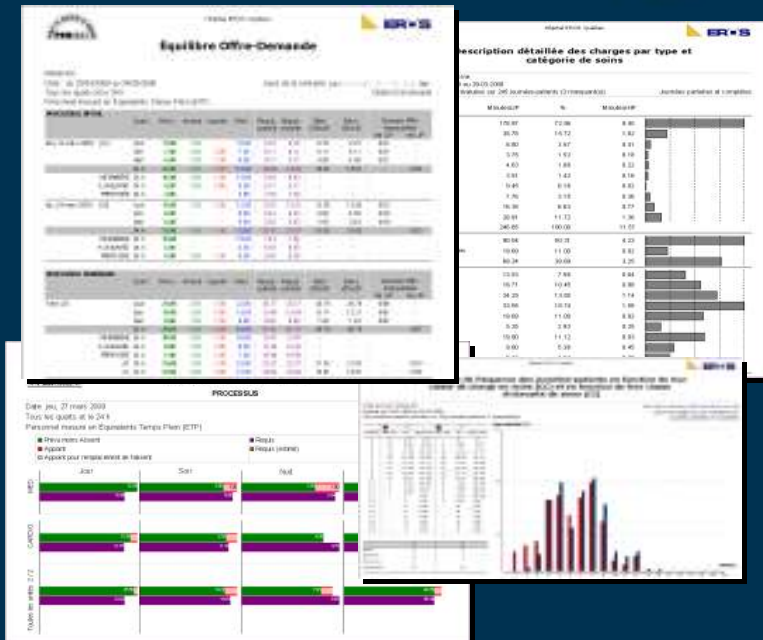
Equilibre Offre-Demande

ER•S

escription détaillée des charges par type et catégorie de soins

ER•S

PROCESSUS

Date: jeu, 27 mars 2008
Tous les quarts et le 24 h
Personnel mesuré en Equivalents Temps Plein (ETP)

Prévu moins Absent
Apport
Apport pour remplacement et l'absent
Requis
Requis (estimé)

Jour
Soir
Nuit

MED
CARDIO
Toutes les unités 2/2

ER•S